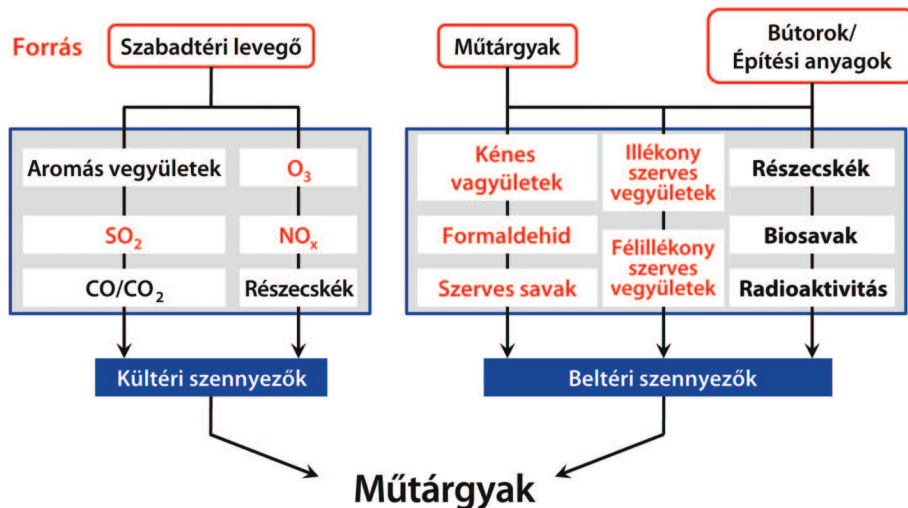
Forrás

Szabadtéri levegő

Aromás vegyületek

$O_3$

$SO_2$

$NO_x$

$CO/CO_2$

Részecskék

Kültéri szennyezők

Műtárgyak

Bútorok/ Építési anyagok

Kénes vagyületek

Illékony szerves vegyületek

Részecskék

Formaldehid

Félillékony szerves vegyületek

Biosavak

Szerves savak

Radioaktivitás

Beltéri szennyezők

Műtárgyak